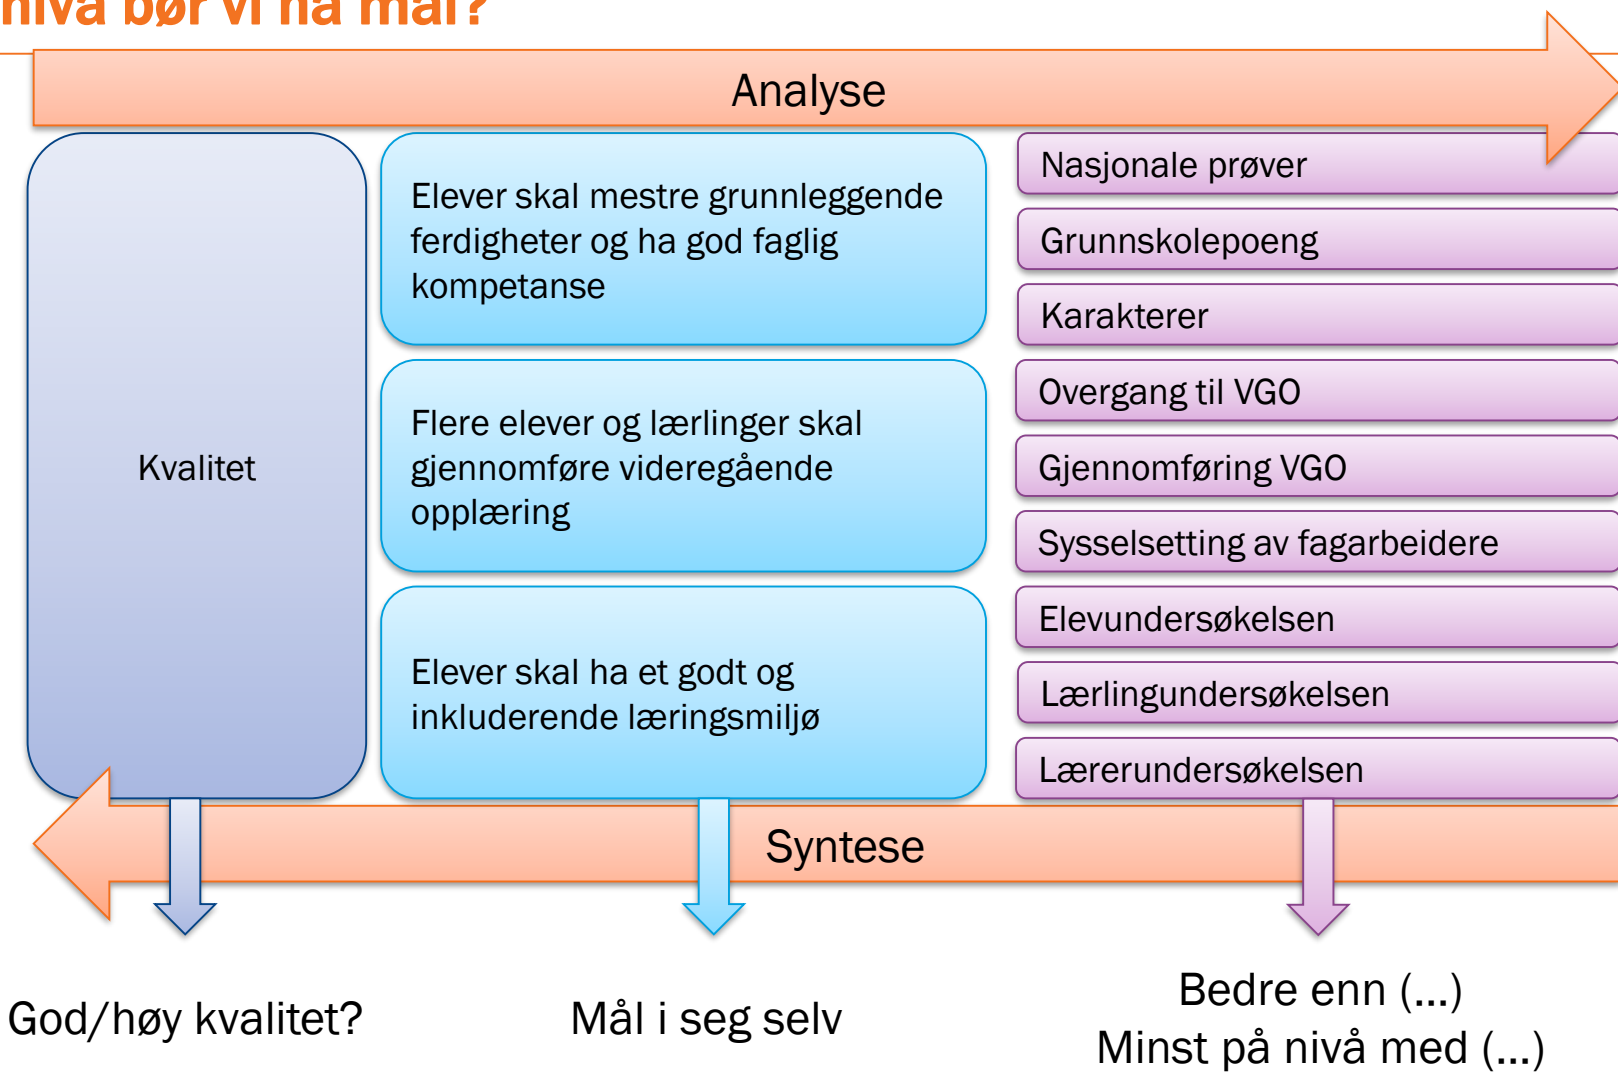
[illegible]nivå bør vi ha mål?

Analyse

Kvalitet

Elever skal mestre grunnleggende ferdigheter og ha god faglig kompetanse

Flere elever og lærlinger skal gjennomføre videregående opplæring

Elever skal ha et godt og inkluderende læringsmiljø

Nasjonale prøver

Grunnskolepoeng

Karakterer

Overgang til VGO

Gjennomføring VGO

Sysselsetting av fagarbeidere

Elevundersøkelsen

Lærlingundersøkelsen

Lærerundersøkelsen

Syntese

God/høy kvalitet?

Mål i seg selv

Bedre enn (...)
Minst på nivå med (...)